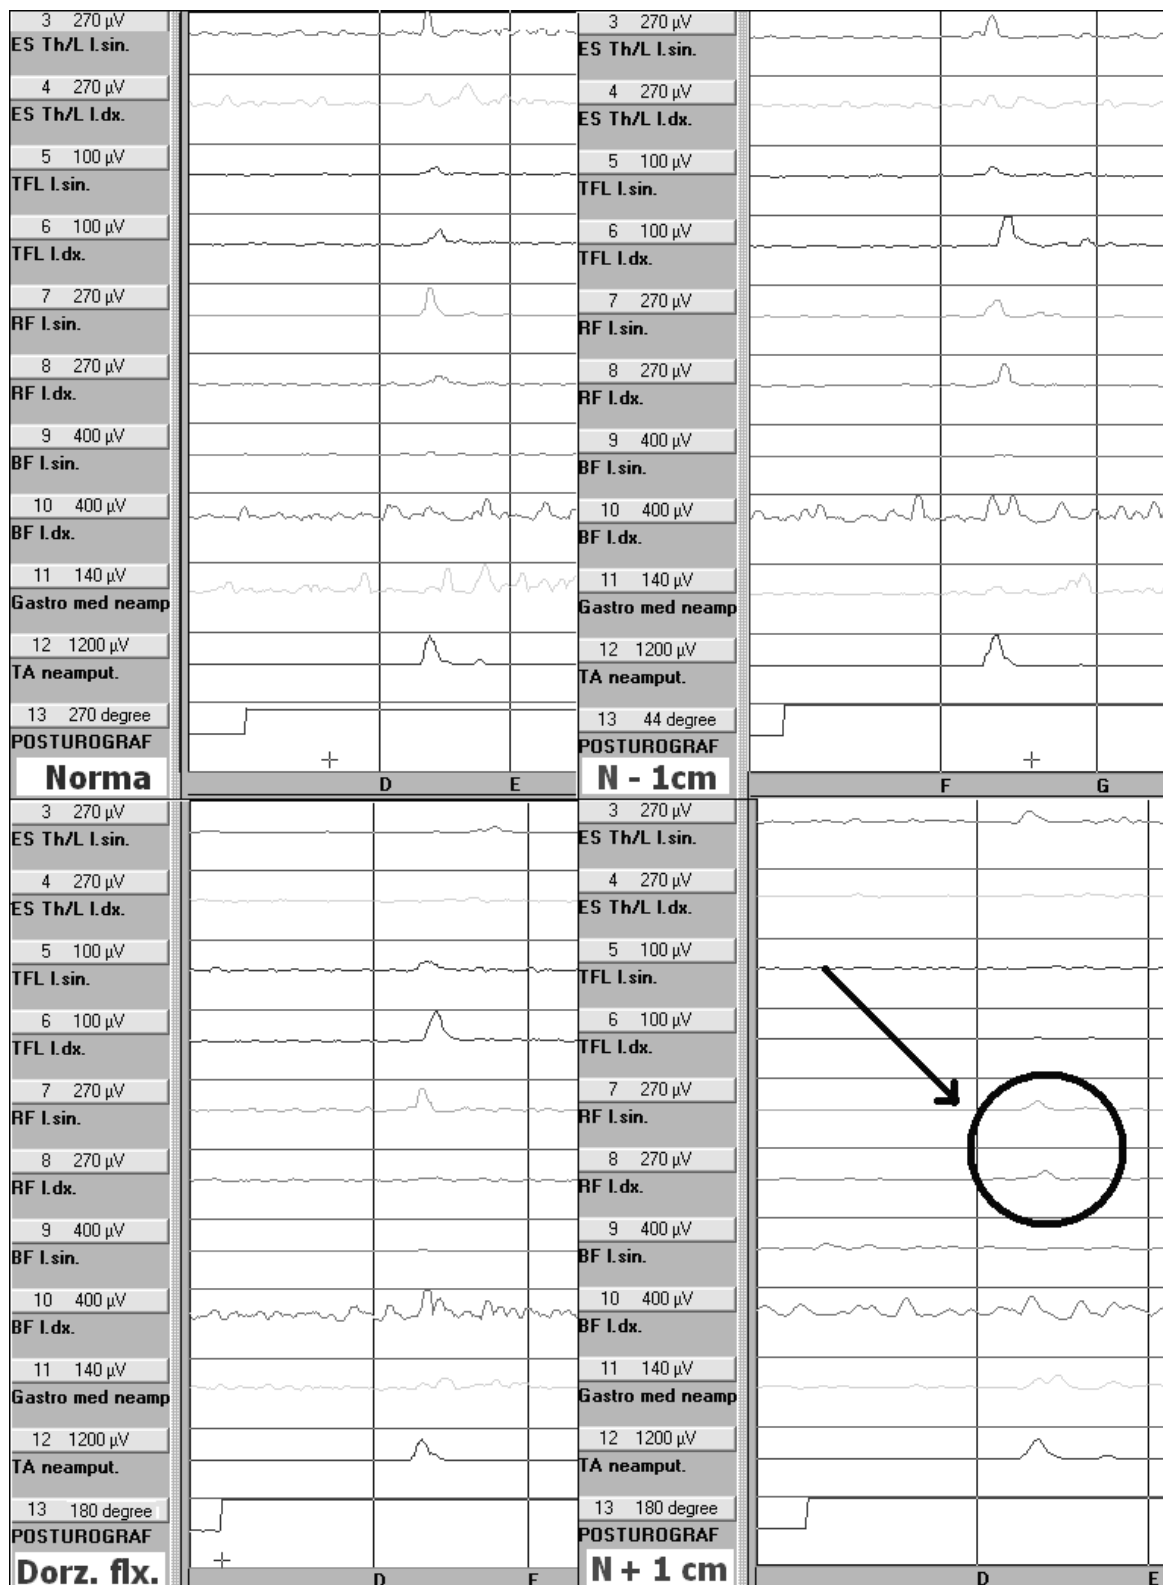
3 270 µV
ES Th/L l.sin.
4 270 µV
ES Th/L l.dx.
5 100 µV
TFL l.sin.
6 100 µV
TFL l.dx.
7 270 µV
RF l.sin.
8 270 µV
RF l.dx.
9 400 µV
BF l.sin.
10 400 µV
BF l.dx.
11 140 µV
Gastro med neamp
12 1200 µV
TA neamput.
13 270 degree
POSTUROGRAF
Norma
D E

3 270 µV
ES Th/L l.sin.
4 270 µV
ES Th/L l.dx.
5 100 µV
TFL l.sin.
6 100 µV
TFL l.dx.
7 270 µV
RF l.sin.
8 270 µV
RF l.dx.
9 400 µV
BF l.sin.
10 400 µV
BF l.dx.
11 140 µV
Gastro med neamp
12 1200 µV
TA neamput.
13 44 degree
POSTUROGRAF
N - 1cm
F G

3 270 µV
ES Th/L l.sin.
4 270 µV
ES Th/L l.dx.
5 100 µV
TFL l.sin.
6 100 µV
TFL l.dx.
7 270 µV
RF l.sin.
8 270 µV
RF l.dx.
9 400 µV
BF l.sin.
10 400 µV
BF l.dx.
11 140 µV
Gastro med neamp
12 1200 µV
TA neamput.
13 180 degree
POSTUROGRAF
Dorz. flx.
D E

3 270 µV
ES Th/L l.sin.
4 270 µV
ES Th/L l.dx.
5 100 µV
TFL l.sin.
6 100 µV
TFL l.dx.
7 270 µV
RF l.sin.
8 270 µV
RF l.dx.
9 400 µV
BF l.sin.
10 400 µV
BF l.dx.
11 140 µV
Gastro med neamp
12 1200 µV
TA neamput.
13 180 degree
POSTUROGRAF
N + 1 cm
D E